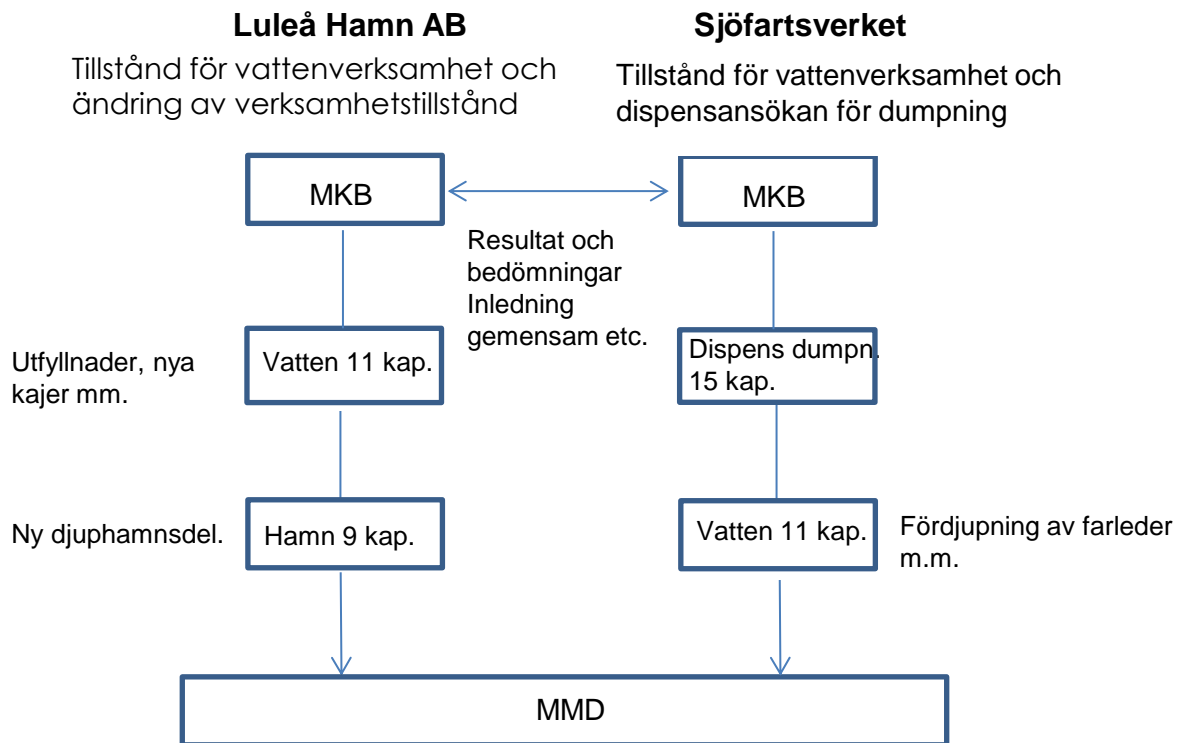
Luleå Hamn AB

Tillstånd för vattenverksamhet och ändring av verksamhetstillstånd

Sjöfartsverket

Tillstånd för vattenverksamhet och dispensansökan för dumpning

MKB

MKB

Resultat och bedömningar Inledning gemensam etc.

Utfyllnader, nya kajer mm.

Vatten 11 kap.

Dispens dumpn. 15 kap.

Ny djuphamnsdel.

Hamn 9 kap.

Vatten 11 kap.

Fördjupning av farleder m.m.

MMD